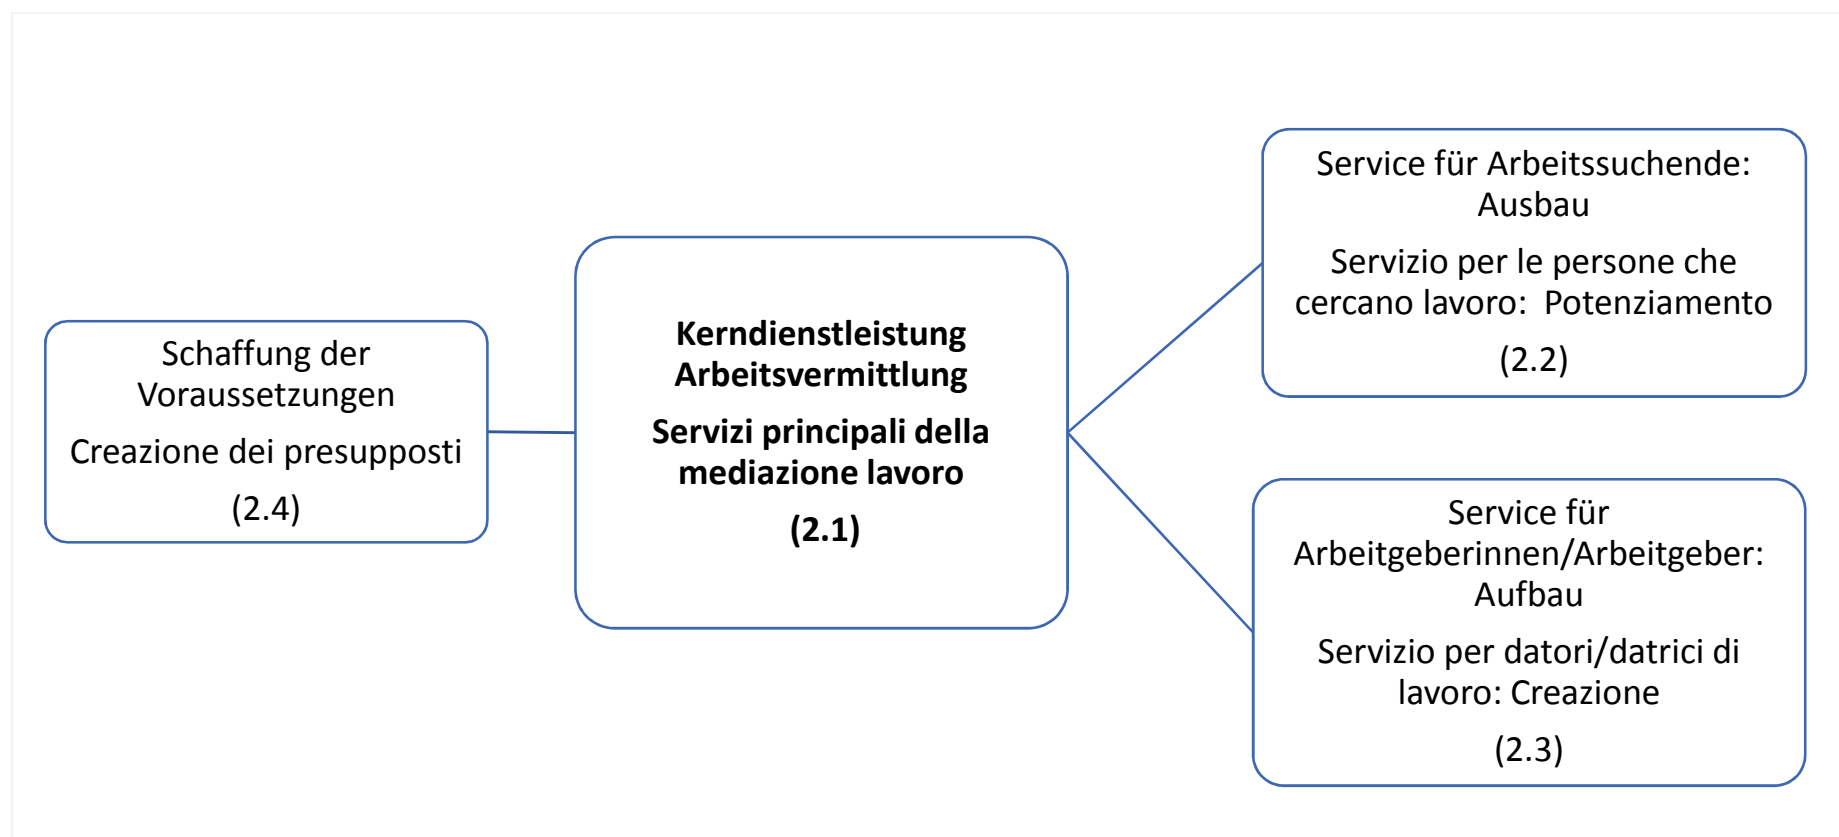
Schaffung der Voraussetzungen

Creazione dei presupposti

(2.4)

**Kerndienstleistung Arbeitsvermittlung**

**Servizi principali della mediazione lavoro**

**(2.1)**

Service für Arbeitssuchende: Ausbau

Servizio per le persone che cercano lavoro: Potenziamento

(2.2)

Service für Arbeitgeberinnen/Arbeitgeber: Aufbau

Servizio per datori/datrici di lavoro: Creazione

(2.3)